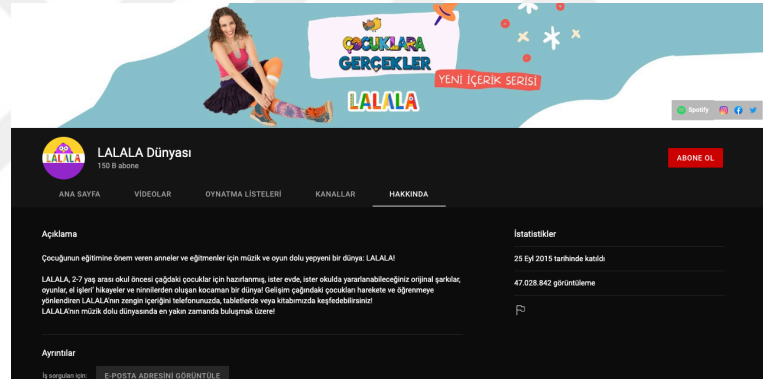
ÇOCUKLARA GERÇEKLER

YENİ İÇERİK SERİSİ

LALALA

Spotify

LALALA

LALALA Dünyası
150 B abone

ABONE OL

ANA SAYFA VİDEOLAR OYNATMA LİSTELERİ KANALLAR HAKKINDA

Açıklama

Çocuğunun eğitimine önem veren anneler ve eğitmenler için müzik ve oyun dolu yepyeni bir dünya: LALALA!

LALALA, 2-7 yaş arası okul öncesi çağdaki çocuklar için hazırlanmış, ister evde, ister okulda yararlanabileceğiniz orijinal şarkılar, oyunlar, el işleri' hikayeler ve ninnilerden oluşan kocaman bir dünya! Gelişim çağındaki çocukları harekete ve öğrenmeye yönlendiren LALALA'nın zengin içeriğini telefonunuzda, tabletlerde veya kitabımızda keşfedebilirsiniz!
LALALA'nın müzik dolu dünyasında en yakın zamanda buluşmak üzere!

İstatistikler

25 Eyl 2015 tarihinde katıldı

47.028.842 görüntüleme

Ayrıntılar

İş sorguları için: E-POSTA ADRESİNİ GÖRÜNTÜLE